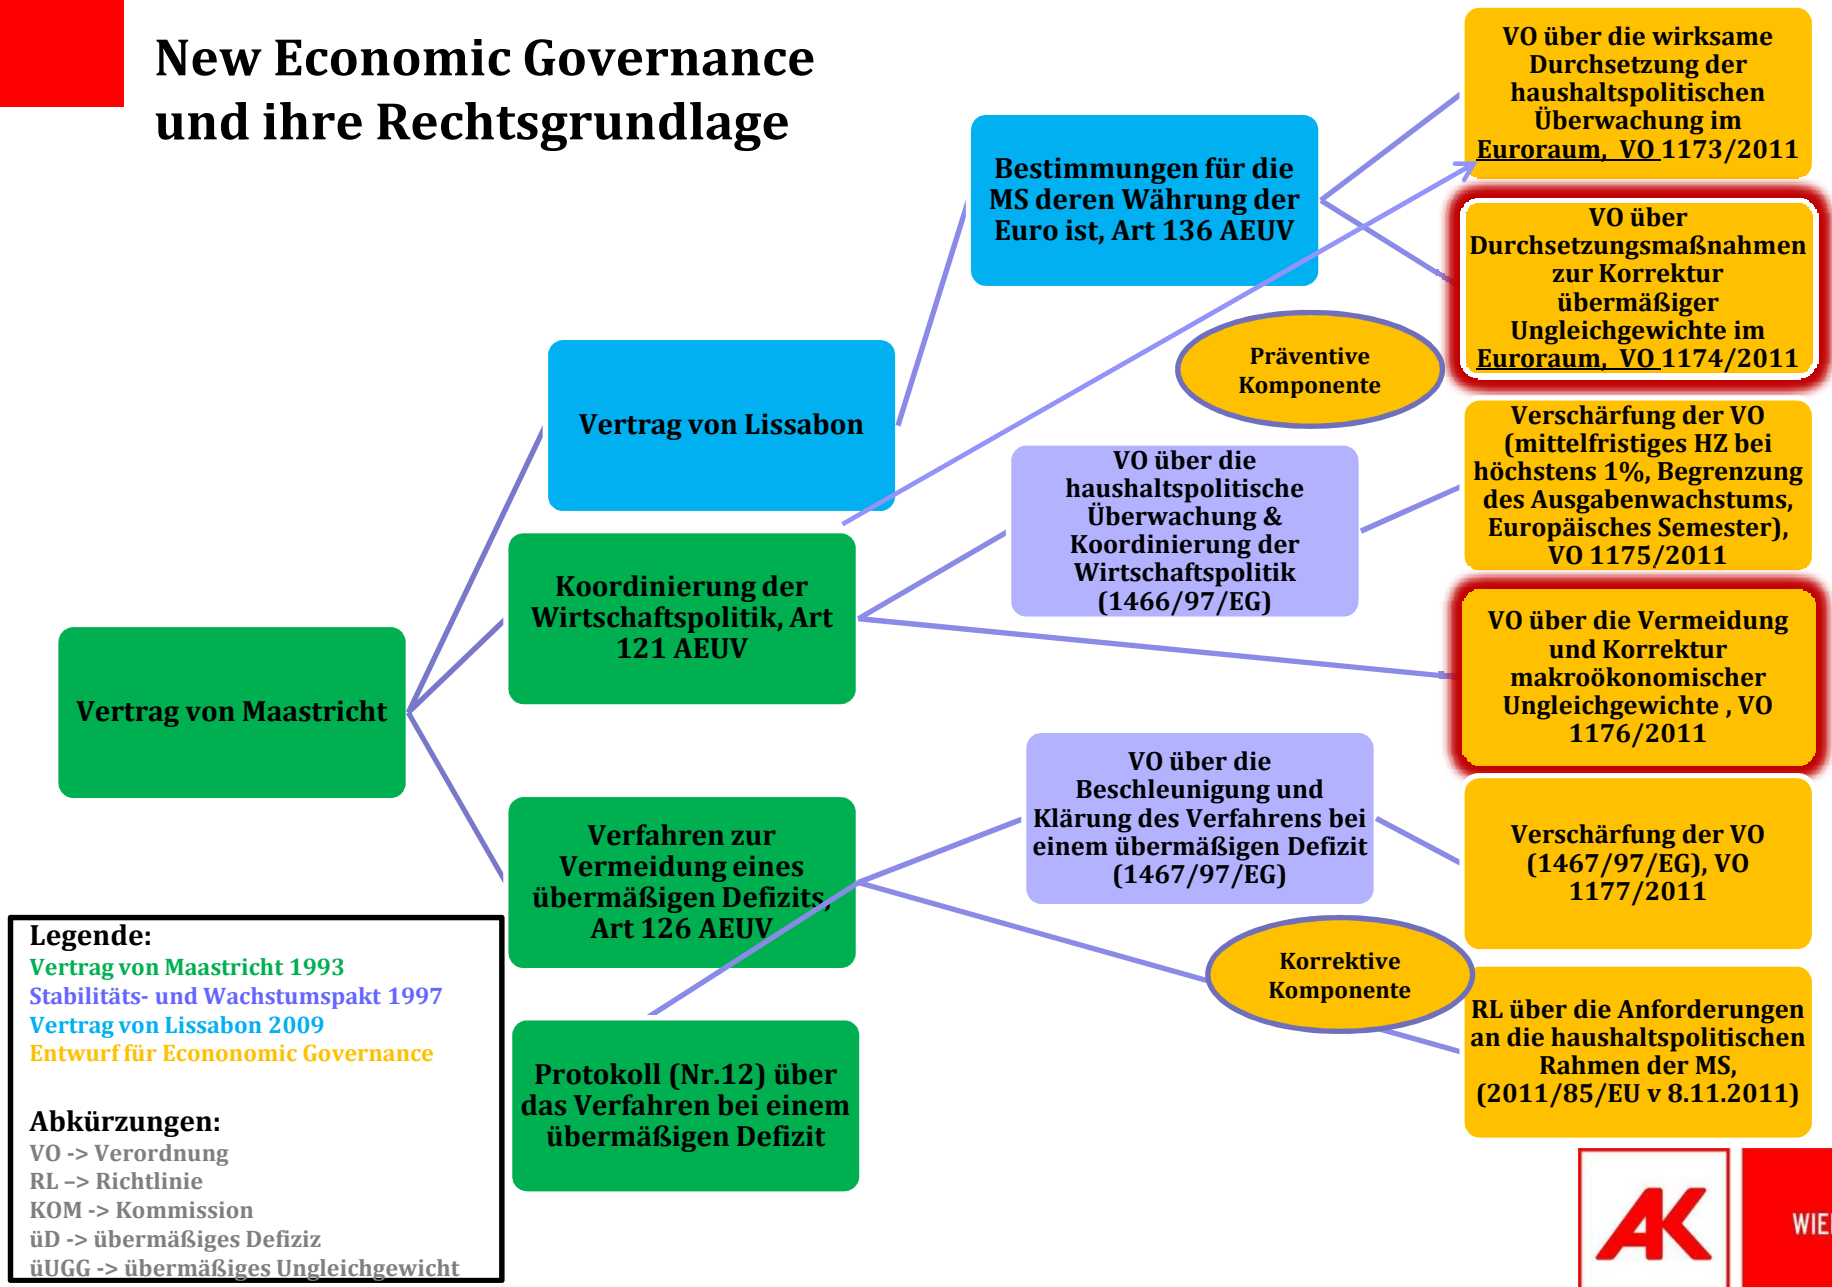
New Economic Governance und ihre Rechtsgrundlage

Bestimmungen für die MS deren Währung der Euro ist, Art 136 AEUV

VO über die wirksame Durchsetzung der haushaltspolitischen Überwachung im Euroraum, VO 1173/2011

VO über Durchsetzungsmaßnahmen zur Korrektur übermäßiger Ungleichgewichte im Euroraum, VO 1174/2011

Präventive Komponente

Vertrag von Lissabon

VO über die haushaltspolitische Überwachung & Koordinierung der Wirtschaftspolitik (1466/97/EG)

Verschärfung der VO (mittelfristiges HZ bei höchstens 1%, Begrenzung des Ausgabenwachstums, Europäisches Semester), VO 1175/2011

Koordinierung der Wirtschaftspolitik, Art 121 AEUV

VO über die Vermeidung und Korrektur makroökonomischer Ungleichgewichte , VO 1176/2011

Vertrag von Maastricht

VO über die Beschleunigung und Klärung des Verfahrens bei einem übermäßigen Defizit (1467/97/EG)

Verfahren zur Vermeidung eines übermäßigen Defizits, Art 126 AEUV

Verschärfung der VO (1467/97/EG), VO 1177/2011

Korrektive Komponente

RL über die Anforderungen an die haushaltspolitischen Rahmen der MS, (2011/85/EU v 8.11.2011)

Protokoll (Nr.12) über das Verfahren bei einem übermäßigen Defizit

Legende:
Vertrag von Maastricht 1993
Stabilitäts- und Wachstumspakt 1997
Vertrag von Lissabon 2009
Entwurf für Econonomic Governance

Abkürzungen:
VO -> Verordnung
RL –> Richtlinie
KOM -> Kommission
üD -> übermäßiges Defiziz
üUGG -> übermäßiges Ungleichgewicht

AK WIE